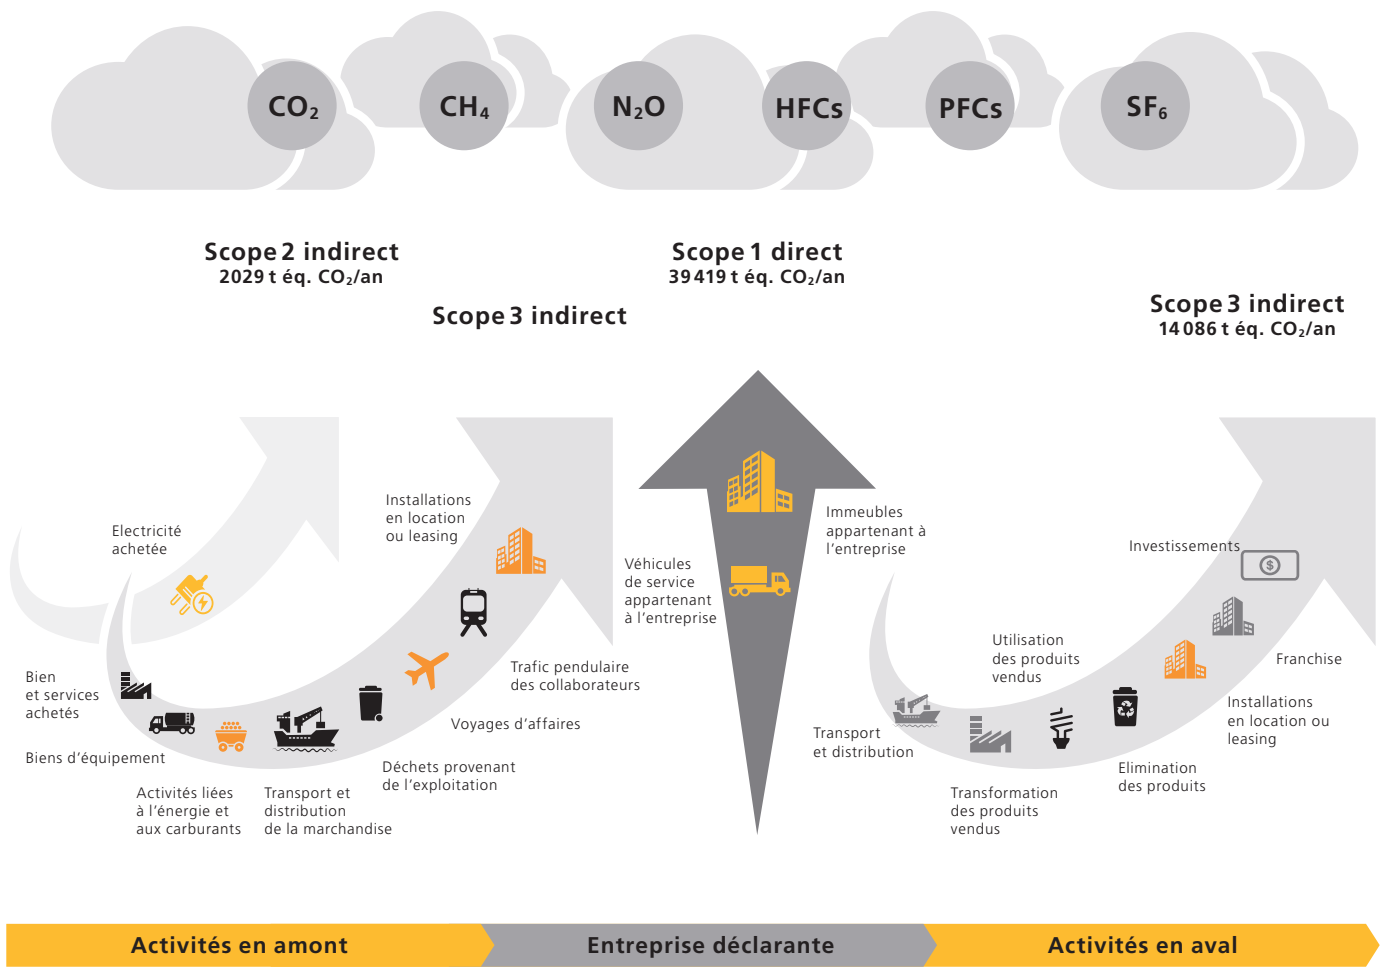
$CO_2$ $CH_4$ $N_2O$ HFCs PFCs $SF_6$

Scope 2 indirect
2029 t éq. $CO_2$/an

Scope 1 direct
39 419 t éq. $CO_2$/an

Scope 3 indirect

Scope 3 indirect
14 086 t éq. $CO_2$/an

Electricité achetée

Installations en location ou leasing

Véhicules de service appartenant à l'entreprise

Immeubles appartenant à l'entreprise

Investissements

Bien et services achetés

Trafic pendulaire des collaborateurs

Utilisation des produits vendus

Franchise

Voyages d'affaires

Installations en location ou leasing

Biens d'équipement

Transport et distribution

Déchets provenant de l'exploitation

Elimination des produits

Activités liées à l'énergie et aux carburants

Transport et distribution de la marchandise

Transformation des produits vendus

Activités en amont

Entreprise déclarante

Activités en aval